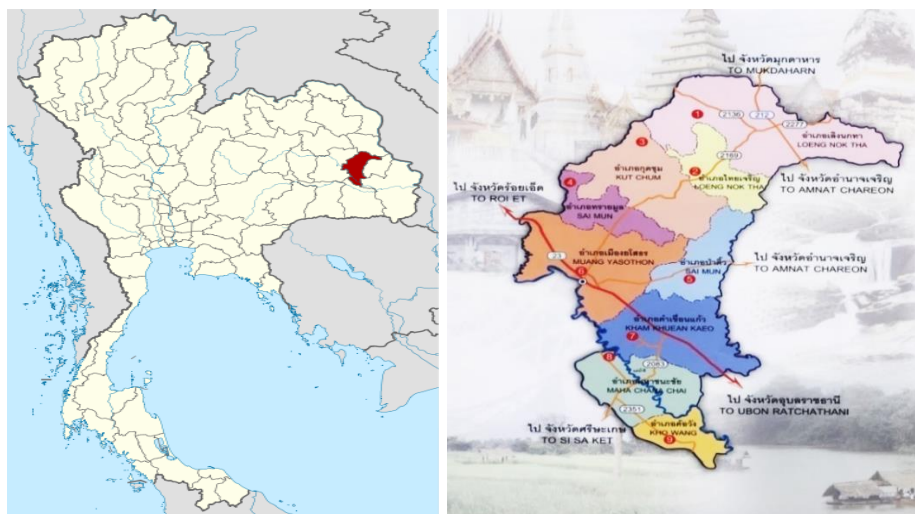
ไป จังหวัดมุกดาหาร
TO MUKDAHARN

2136
212
2277

1
อำเภอเลิงนกทา
LOENG NOK THA

3
อำเภอกุดชุม
KUT CHUM

2169
2
อำเภอไทยเจริญ
LOENG NOK THA

ไป จังหวัดอำนาจเจริญ
TO AMNAT CHAREON

ไป จังหวัดร้อยเอ็ด
TO ROI ET

4
อำเภอทรายมูล
SAI MUN

21
อำเภอเมืองยโสธร
MUANG YASOTHON
6

อำเภอป่าติ้ว
SAI MUN
5

ไป จังหวัดอำนาจเจริญ
TO AMNAT CHAREON

อำเภอคำเขื่อนแก้ว
KHAM KHUEAN KAEO
7

8
2083
อำเภอมหาชนะชัย
MAHA CHANA CHAI

ไป จังหวัดอุบลราชธานี
TO UBON RATCHATHANI

2351
ไป จังหวัดศรีสะเกษ
TO SI SA KET

อำเภอค้อวัง
KHO WANG
9